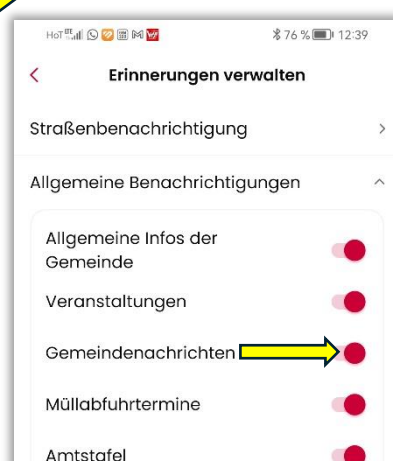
HoT ⁴ᴳ.ıll 76 % 12:39

<

Erinnerungen verwalten

Straßenbenachrichtigung >

Allgemeine Benachrichtigungen ^

Allgemeine Infos der Gemeinde

Veranstaltungen

Gemeindenachrichten

Müllabfuhrtermine

Amtstafel